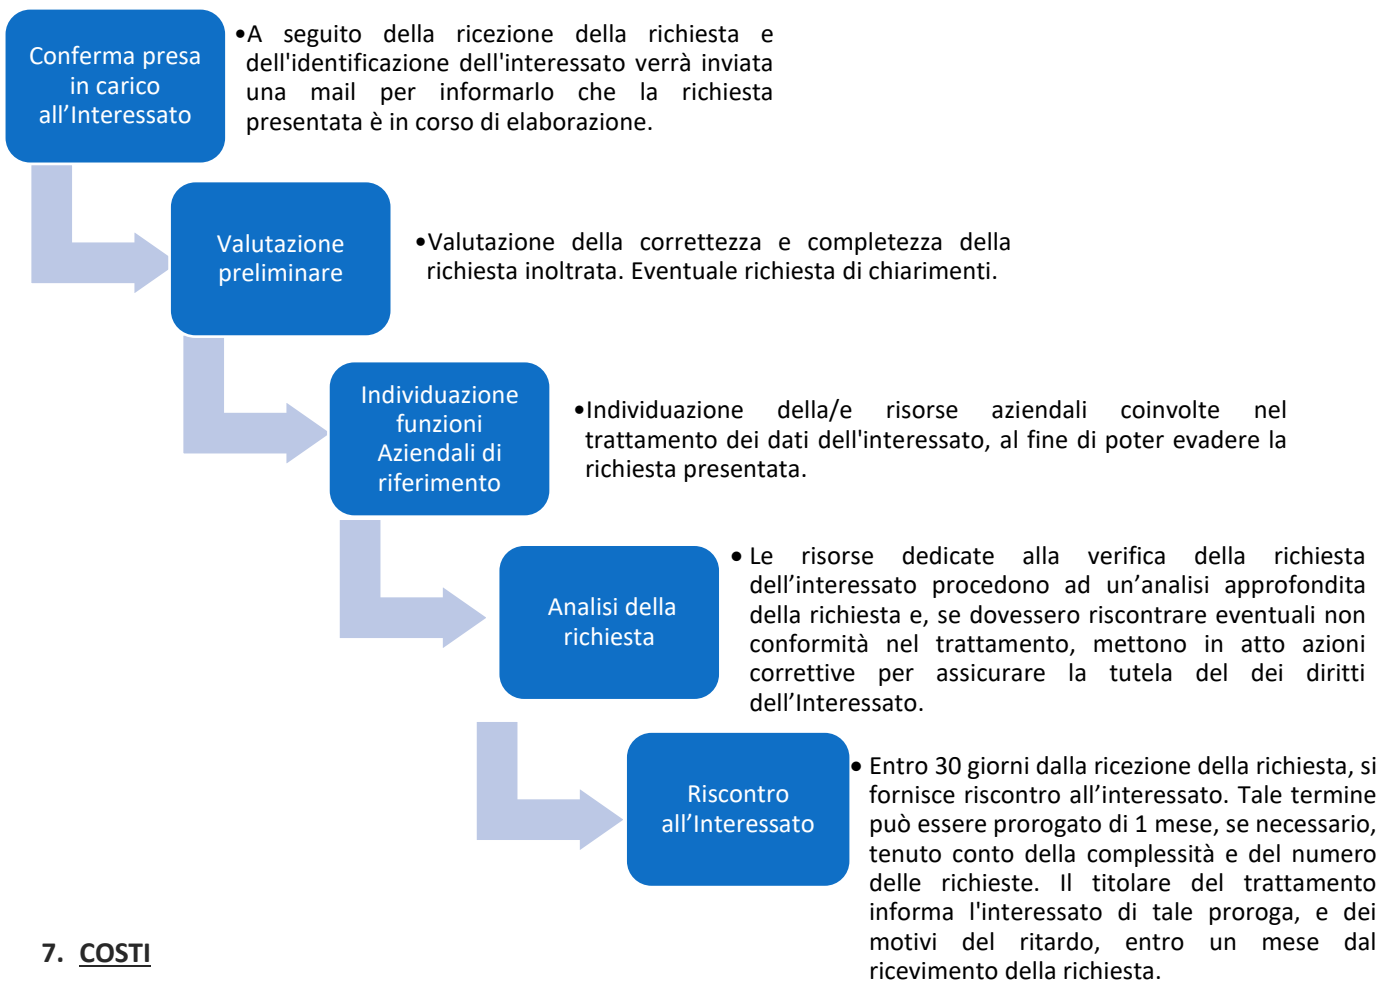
Conferma presa in carico all’Interessato

•A seguito della ricezione della richiesta e dell'identificazione dell'interessato verrà inviata una mail per informarlo che la richiesta presentata è in corso di elaborazione.

Valutazione preliminare

•Valutazione della correttezza e completezza della richiesta inoltrata. Eventuale richiesta di chiarimenti.

Individuazione funzioni Aziendali di riferimento

•Individuazione della/e risorse aziendali coinvolte nel trattamento dei dati dell'interessato, al fine di poter evadere la richiesta presentata.

Analisi della richiesta

• Le risorse dedicate alla verifica della richiesta dell’interessato procedono ad un’analisi approfondita della richiesta e, se dovessero riscontrare eventuali non conformità nel trattamento, mettono in atto azioni correttive per assicurare la tutela del dei diritti dell’Interessato.

Riscontro all’Interessato

• Entro 30 giorni dalla ricezione della richiesta, si fornisce riscontro all’interessato. Tale termine può essere prorogato di 1 mese, se necessario, tenuto conto della complessità e del numero delle richieste. Il titolare del trattamento informa l'interessato di tale proroga, e dei motivi del ritardo, entro un mese dal ricevimento della richiesta.

7. COSTI